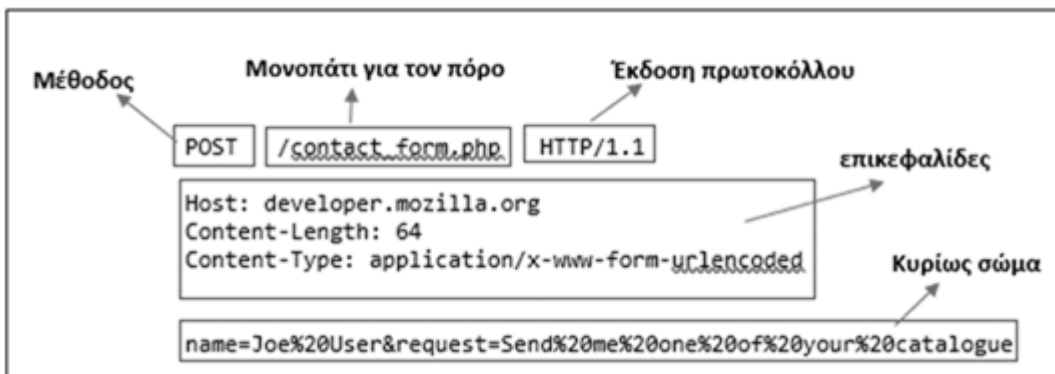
Μέθοδος

Μονοπάτι για τον πόρο

Έκδοση πρωτοκόλλου

POST

/contact_form.php

HTTP/1.1

επικεφαλίδες

Host: developer.mozilla.org
Content-Length: 64
Content-Type: application/x-www-form-urlencoded

Κυρίως σώμα

name=Joe%20User&request=Send%20me%20one%20of%20your%20catalogue